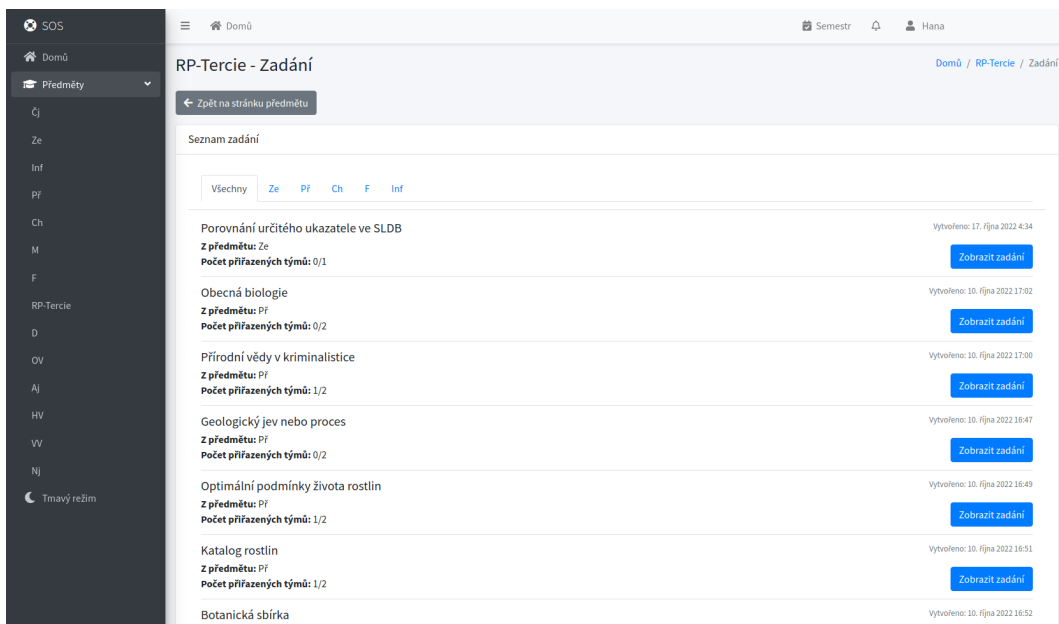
SOS

Domů

Předměty

Čj

Ze

Inf

Př

Ch

M

F

RP-Tercie

D

OV

Aj

HV

VV

Nj

Tmavý režim

Domů

Semestr

Hana

RP-Tercie - Zadání

Domů / RP-Tercie / Zadání

← Zpět na stránku předmětu

Seznam zadání

Všechny Ze Př Ch F Inf

Porovnání určitého ukazatele ve SLDB
**Z předmětu:** Ze
**Počet přiřazených týmů:** 0/1
Vytvořeno: 17. října 2022 4:34
Zobrazit zadání

Obecná biologie
**Z předmětu:** Př
**Počet přiřazených týmů:** 0/2
Vytvořeno: 10. října 2022 17:02
Zobrazit zadání

Přírodní vědy v kriminalistice
**Z předmětu:** Př
**Počet přiřazených týmů:** 1/2
Vytvořeno: 10. října 2022 17:00
Zobrazit zadání

Geologický jev nebo proces
**Z předmětu:** Př
**Počet přiřazených týmů:** 0/2
Vytvořeno: 10. října 2022 16:47
Zobrazit zadání

Optimální podmínky života rostlin
**Z předmětu:** Př
**Počet přiřazených týmů:** 1/2
Vytvořeno: 10. října 2022 16:49
Zobrazit zadání

Katalog rostlin
**Z předmětu:** Př
**Počet přiřazených týmů:** 1/2
Vytvořeno: 10. října 2022 16:51
Zobrazit zadání

Botanická sbírka
Vytvořeno: 10. října 2022 16:52